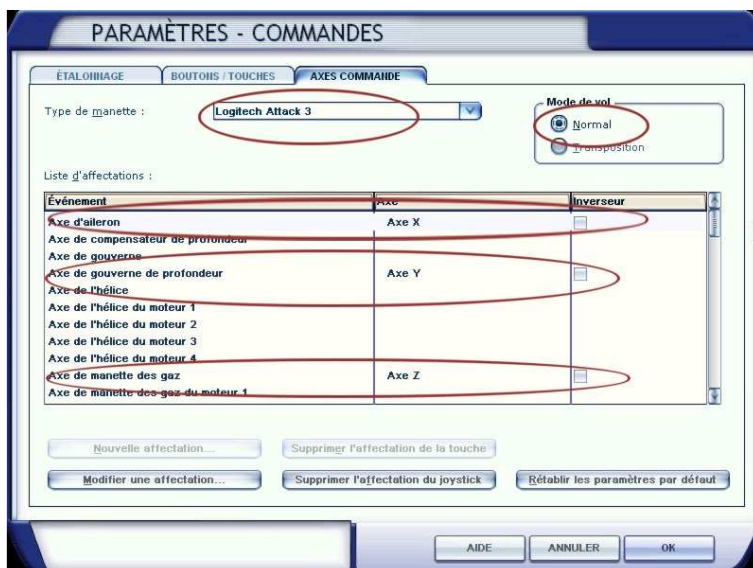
PARAMÈTRES - COMMANDES

ÉTALONNAGE | BOUTONS / TOUCHES | AXES COMMANDE

Type de manette : Logitech Attack 3

Mode de vol
Normal
Transposition

Liste d'affectations :

| Événement | Axe | Inverseur |
|---|---|---|
| Axe d'aileron | Axe X | |
| Axe de compensateur de profondeur | | |
| Axe de gouverne | | |
| Axe de gouverne de profondeur | Axe Y | |
| Axe de l'hélice | | |
| Axe de l'hélice du moteur 1 | | |
| Axe de l'hélice du moteur 2 | | |
| Axe de l'hélice du moteur 3 | | |
| Axe de l'hélice du moteur 4 | | |
| Axe de manette des gaz | Axe Z | |
| Axe de manette des gaz du moteur 1 | | |

Nouvelle affectation... | Supprimer l'affectation de la touche
Modifier une affectation... | Supprimer l'affectation du joystick | Rétablir les paramètres par défaut

AIDE | ANNULER | OK